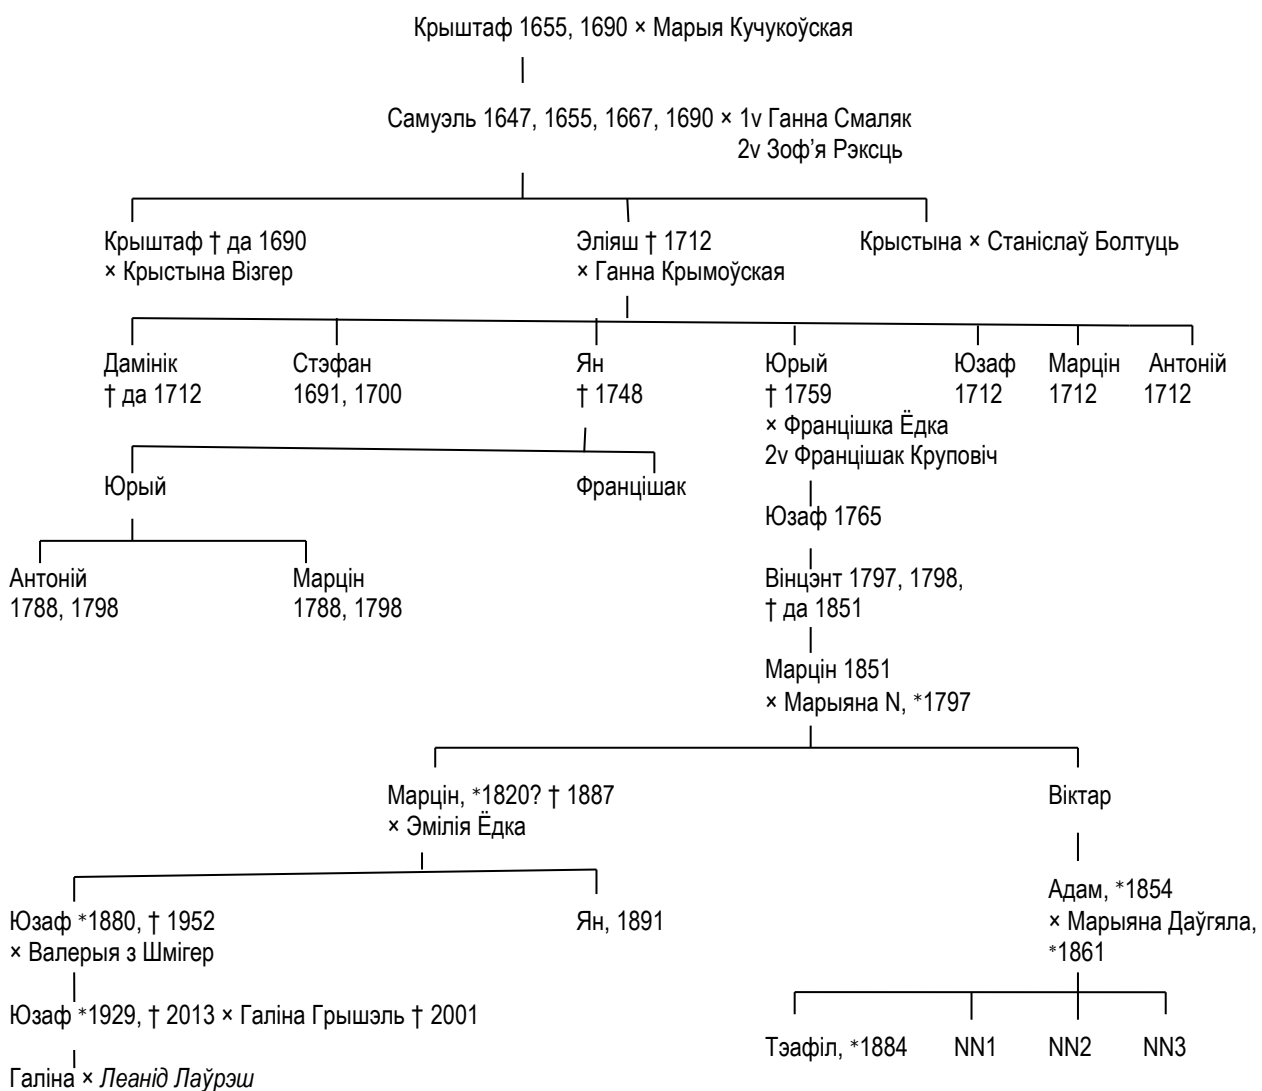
Крыштаф 1655, 1690 × Марыя Кучукоўская

Самуэль 1647, 1655, 1667, 1690 × 1v Ганна Смаляк
2v Зоф'я Рэксць

Крыштаф † да 1690
× Крыстына Візгер

Эліяш † 1712
× Ганна Крымоўская

Крыстына × Станіслаў Болтуць

Дамінік
† да 1712

Стэфан
1691, 1700

Ян
† 1748

Юрый
† 1759
× Францішка Ёдка
2v Францішак Круповіч

Юзаф
1712

Марцін
1712

Антоній
1712

Юрый

Францішак

Антоній
1788, 1798

Марцін
1788, 1798

Юзаф 1765

Вінцэнт 1797, 1798,
† да 1851

Марцін 1851
× Марыяна N, *1797

Марцін, *1820? † 1887
× Эмілія Ёдка

Віктар

Юзаф *1880, † 1952
× Валерыя з Шмігер

Ян, 1891

Адам, *1854
× Марыяна Даўгяла,
*1861

Юзаф *1929, † 2013 × Галіна Грышэль † 2001

Тэафіл, *1884

NN1

NN2

NN3

Галіна × Леанід Лаўрэш